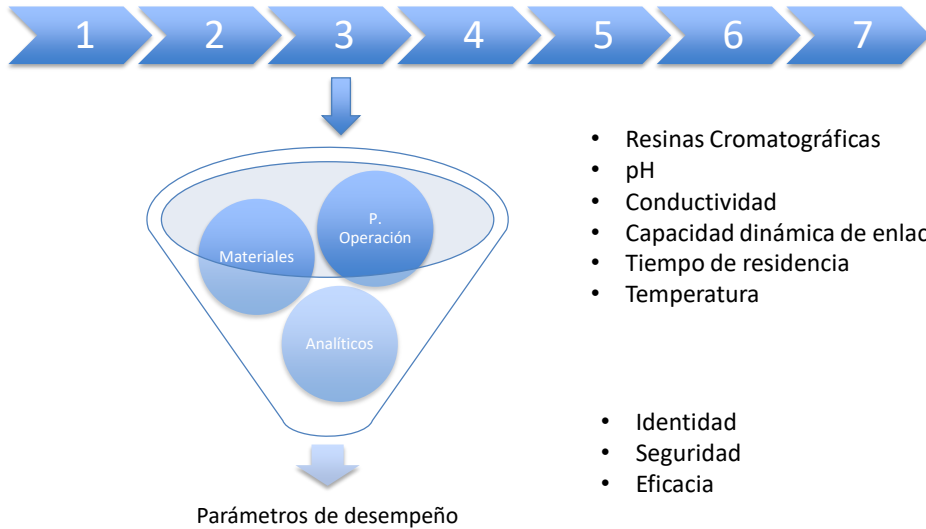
1 2 3 4 5 6 7

Materiales

P. Operación

Analíticos

Parámetros de desempeño

- Resinas Cromatográficas
- pH
- Conductividad
- Capacidad dinámica de enla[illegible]
- Tiempo de residencia
- Temperatura

- Identidad
- Seguridad
- Eficacia